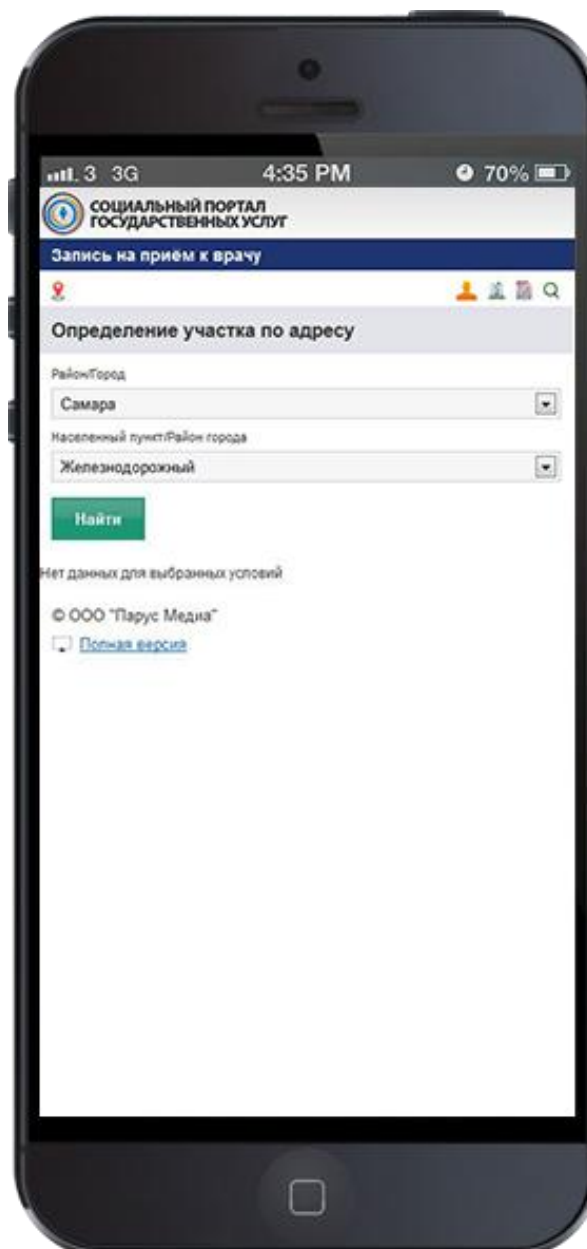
3 3G 4:35 PM 70%

СОЦИАЛЬНЫЙ ПОРТАЛ ГОСУДАРСТВЕННЫХ УСЛУГ

Запись на приём к врачу

Определение участка по адресу

Район/Город

Самара

Населенный пункт/Район города

Железнодорожный

Найти

Нет данных для выбранных условий

© ООО "Парус Медиа"

Полная версия